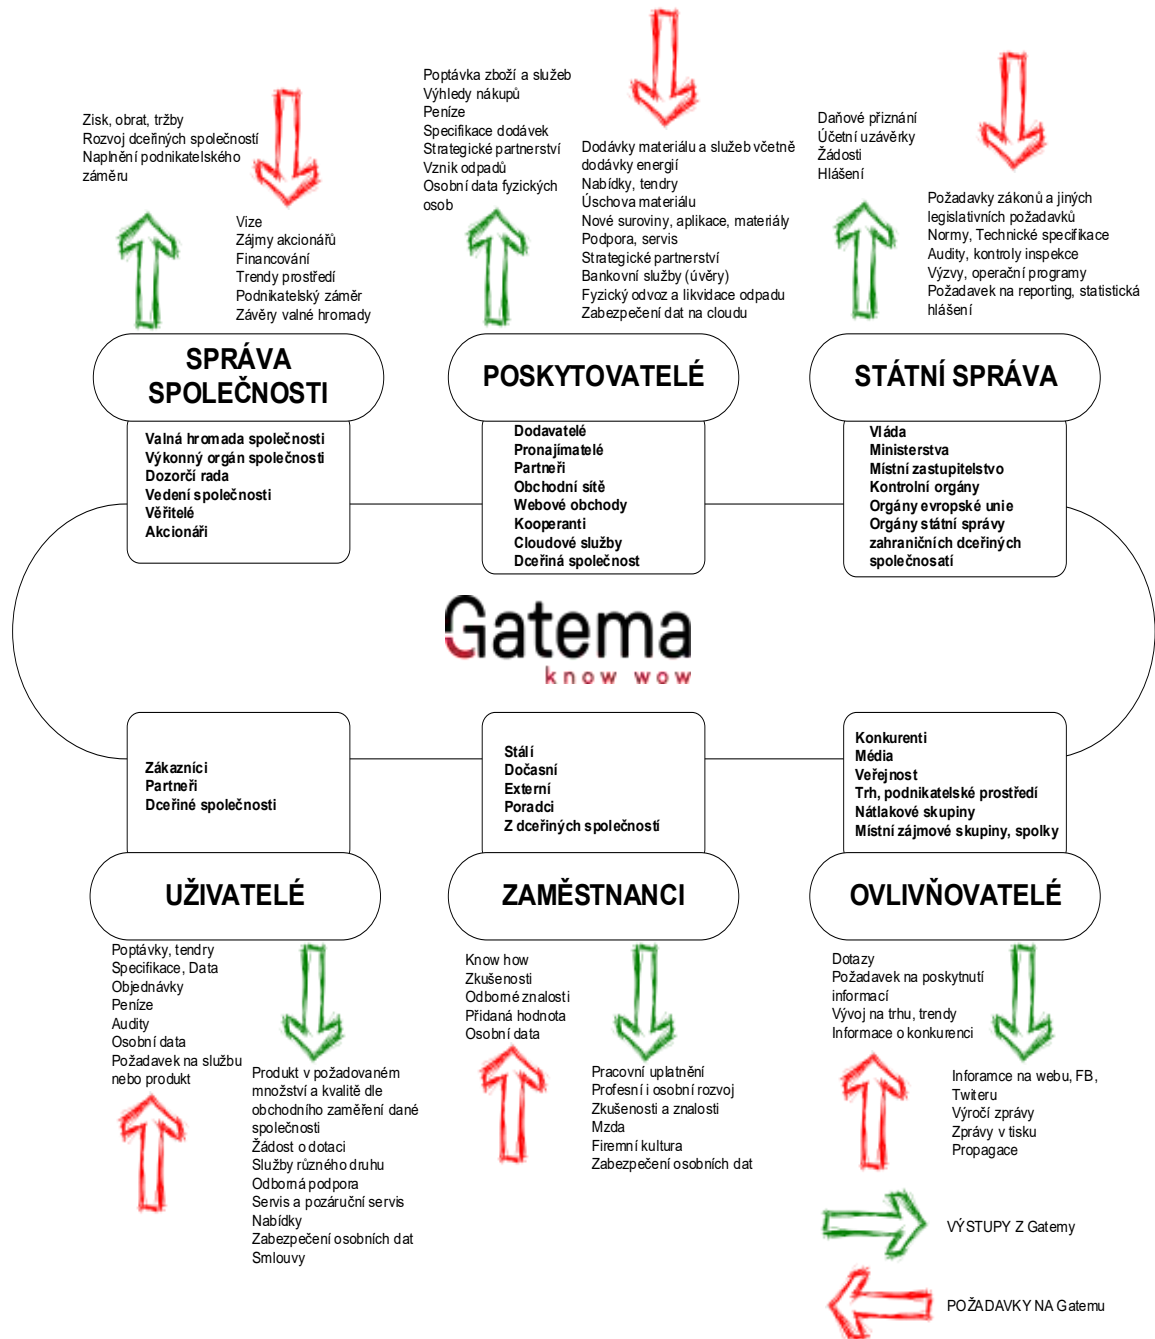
Zisk, obrat, tržby
Rozvoj dceřiných společností
Naplnění podnikatelského záměru

Vize
Zájmy akcionářů
Financování
Trendy prostředí
Podnikatelský záměr
Závěry valné hromady

SPRÁVA SPOLEČNOSTI

Valná hromada společnosti
Výkonný orgán společnosti
Dozorčí rada
Vedení společnosti
Věřitelé
Akcionáři

Poptávka zboží a služeb
Výhledy nákupů
Peníze
Specifikace dodávek
Strategické partnerství
Vznik odpadů
Osobní data fyzických osob

Dodávky materiálu a služeb včetně dodávky energií
Nabídky, tendry
Úschova materiálu
Nové suroviny, aplikace, materiály
Podpora, servis
Strategické partnerství
Bankovní služby (úvěry)
Fyzický odvoz a likvidace odpadu
Zabezpečení dat na cloudu

POSKYTOVATELÉ

Dodavatelé
Pronajímatelé
Partneři
Obchodní sítě
Webové obchody
Kooperanti
Cloudové služby
Dceřiná společnost

Daňové přiznání
Účetní uzávěrky
Žádosti
Hlášení

Požadavky zákonů a jiných legislativních požadavků
Normy, Technické specifikace
Audity, kontroly inspekce
Výzvy, operační programy
Požadavek na reporting, statistická hlášení

STÁTNÍ SPRÁVA

Vláda
Ministerstva
Místní zastupitelstvo
Kontrolní orgány
Orgány evropské unie
Orgány státní správy zahraničních dceřiných společnosatí

Gatema
know wow

Zákazníci
Partneři
Dceřiné společnosti

UŽIVATELÉ

Poptávky, tendry
Specifikace, Data
Objednávky
Peníze
Audity
Osobní data
Požadavek na službu nebo produkt

Produkt v požadovaném množství a kvalitě dle obchodního zaměření dané společnosti
Žádost o dotaci
Služby různého druhu
Odborná podpora
Servis a pozáruční servis
Nabídky
Zabezpečení osobních dat
Smlouvy

Stálí
Dočasní
Externí
Poradci
Z dceřiných společností

ZAMĚSTNANCI

Know how
Zkušenosti
Odborné znalosti
Přidaná hodnota
Osobní data

Pracovní uplatnění
Profesní i osobní rozvoj
Zkušenosti a znalosti
Mzda
Firemní kultura
Zabezpečení osobních dat

Konkurenti
Média
Veřejnost
Trh, podnikatelské prostředí
Nátlakové skupiny
Místní zájmové skupiny, spolky

OVLIVŇOVATELÉ

Dotazy
Požadavek na poskytnutí informací
Vývoj na trhu, trendy
Informace o konkurenci

Inforamce na webu, FB, Twiteru
Výročí zprávy
Zprávy v tisku
Propagace

VÝSTUPY Z Gatemy

POŽADAVKY NA Gatemu